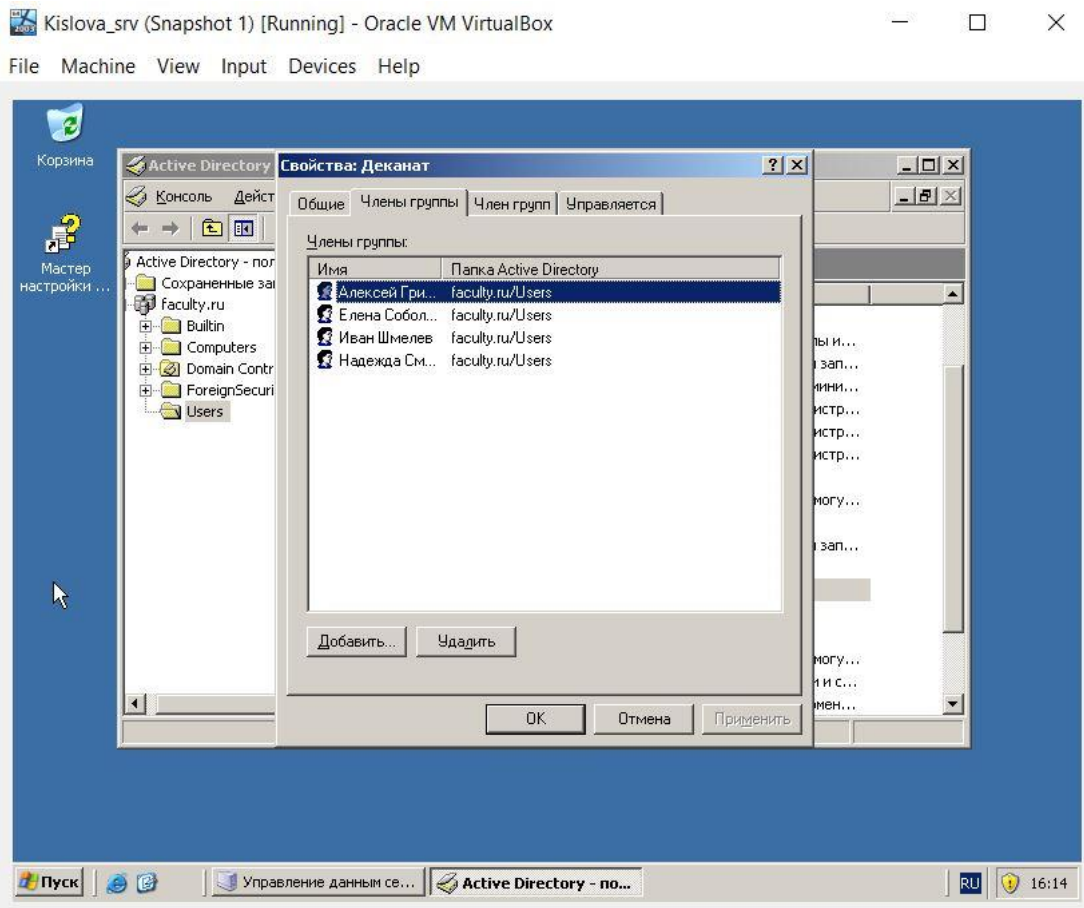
Kislova_srv (Snapshot 1) [Running] - Oracle VM VirtualBox

File Machine View Input Devices Help

Корзина

Мастер настройки ...

Active Directory

Консоль Дейст

Active Directory - пол
Сохраненные за
faculty.ru
Builtin
Computers
Domain Contr
ForeignSecuri
Users

Свойства: Деканат

Общие | Члены группы | Член групп | Управляется

Члены группы:

| Имя | Папка Active Directory |
|---|---|
| Алексей Гри... | faculty.ru/Users |
| Елена Собол... | faculty.ru/Users |
| Иван Шмелев | faculty.ru/Users |
| Надежда См... | faculty.ru/Users |

Добавить... Удалить

OK Отмена Применить

ы и...
зап...
мини...
истр...
истр...
истр...
могу...
зап...
могу...
и с...
мен...

Пуск | Управление данным се... | Active Directory - по... | RU | 16:14